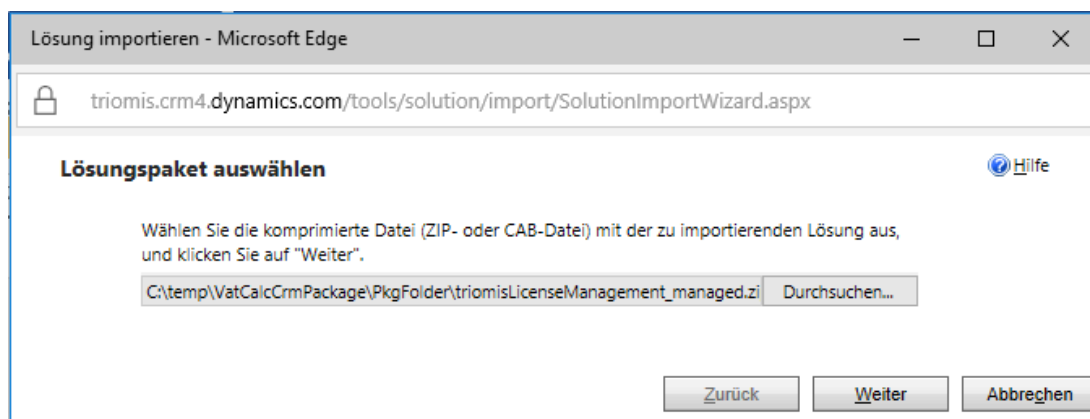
Lösung importieren - Microsoft Edge

triomis.crm4.dynamics.com/tools/solution/import/SolutionImportWizard.aspx

Lösungspaket auswählen

Hilfe

Wählen Sie die komprimierte Datei (ZIP- oder CAB-Datei) mit der zu importierenden Lösung aus, und klicken Sie auf "Weiter".

C:\temp\VatCalcCrmPackage\PkgFolder\triomisLicenseManagement_managed.zi

Durchsuchen...

Zurück

Weiter

Abbrechen